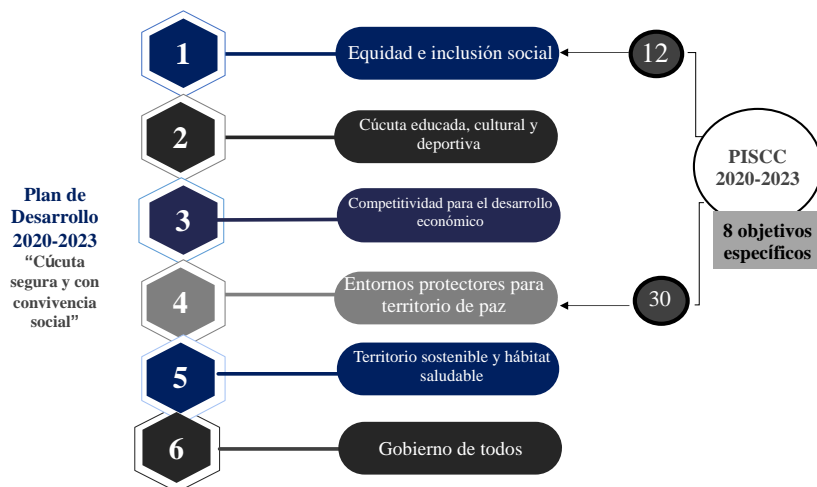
Plan de Desarrollo 2020-2023
"Cúcuta segura y con convivencia social"

1
Equidad e inclusión social

2
Cúcuta educada, cultural y deportiva

3
Competitividad para el desarrollo económico

4
Entornos protectores para territorio de paz

5
Territorio sostenible y hábitat saludable

6
Gobierno de todos

12

30

PISCC 2020-2023

8 objetivos específicos